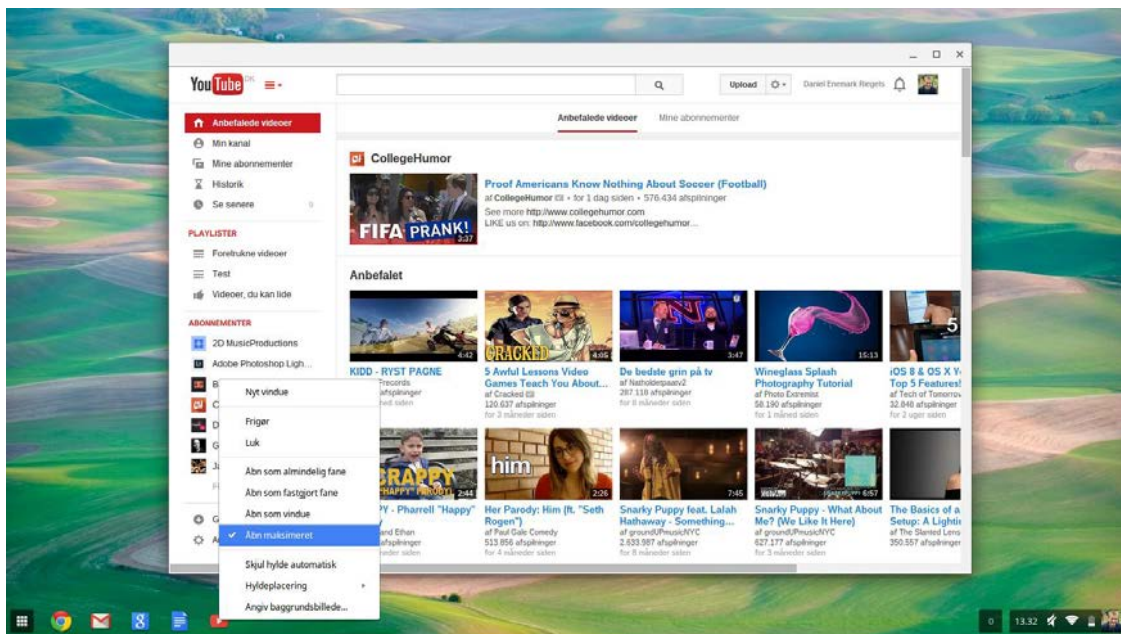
YouTube DK

Upload

Daniel Enemark Regets

Anbefalede videoer
Min kanal
Mine abonnementer
Historik
Se senere

PLAYLISTER
Foretrukne videoer
Test
Videoer, du kan lide

ABONNEMENTER
2D MusicProductions
Adobe Photoshop Ligh...

Anbefalede videoer Mine abonnementer

CollegeHumor

FIFA PRANK! 2:37

Proof Americans Know Nothing About Soccer (Football)
af CollegeHumor • for 1 dag siden • 576.434 afspilninger
See more http://www.collegehumor.com
LIKE us on: http://www.facebook.com/collegehumor...

Anbefalet

4:42
KIDD - RYST PAGNE
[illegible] Records
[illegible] afspilninger
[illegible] siden

CRACKED 4:05
5 Awful Lessons Video Games Teach You About...
af Cracked
120.637 afspilninger
for 3 måneder siden

3:47
De bedste grin på tv
af Natholdetpaatv2
287.118 afspilninger
for 8 måneder siden

15:13
Wineglass Splash Photography Tutorial
af Photo Extremist
58.190 afspilninger
for 1 måned siden

iOS 8 & OS X Y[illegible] Top 5 Features!
af Tech of Tomorrow
32.848 afspilninger
for 2 uger siden

CRAPPY HAPPY PARODY 2:44
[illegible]Y - Pharrell "Happy"
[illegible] and Ethan
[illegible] afspilninger
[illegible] siden

him 2:26
Her Parody: Him (ft. "Seth Rogen")
af Paul Gale Comedy
513.856 afspilninger
for 4 måneder siden

7:45
Snarky Puppy feat. Lalah Hathaway - Something...
af groundUPmusicNYC
2.633.987 afspilninger
for 8 måneder siden

6:57
Snarky Puppy - What About Me? (We Like It Here)
af groundUPmusicNYC
627.177 afspilninger
for 3 måneder siden

The Basics of a Setup: A Lighti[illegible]
af The Slanted Lens
350.557 afspilninger

Nyt vindue
Frigør
Luk
Åbn som almindelig fane
Åbn som fastgjort fane
Åbn som vindue
Åbn maksimeret
Skjul hylde automatisk
Hyldeplacering
Angiv baggrundsbillede...

13.32